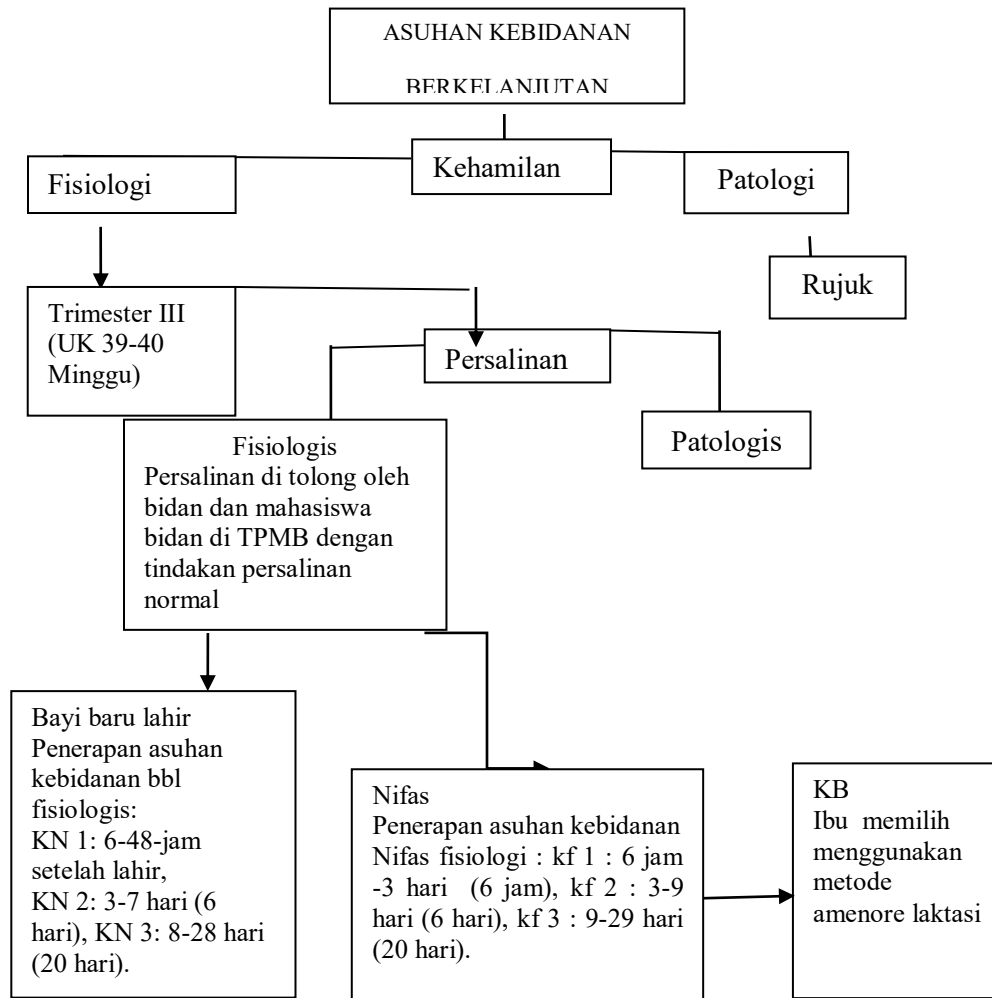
ASUHAN KEBIDANAN

BERKELANJUTAN

Kehamilan

Fisiologi

Patologi

Rujuk

Trimester III (UK 39-40 Minggu)

Persalinan

Fisiologis
Persalinan di tolong oleh bidan dan mahasiswa bidan di TPMB dengan tindakan persalinan normal

Patologis

Bayi baru lahir
Penerapan asuhan kebidanan bbl fisiologis:
KN 1: 6-48-jam setelah lahir,
KN 2: 3-7 hari (6 hari), KN 3: 8-28 hari (20 hari).

Nifas
Penerapan asuhan kebidanan Nifas fisiologi : kf 1 : 6 jam -3 hari (6 jam), kf 2 : 3-9 hari (6 hari), kf 3 : 9-29 hari (20 hari).

KB
Ibu memilih menggunakan metode amenore laktasi